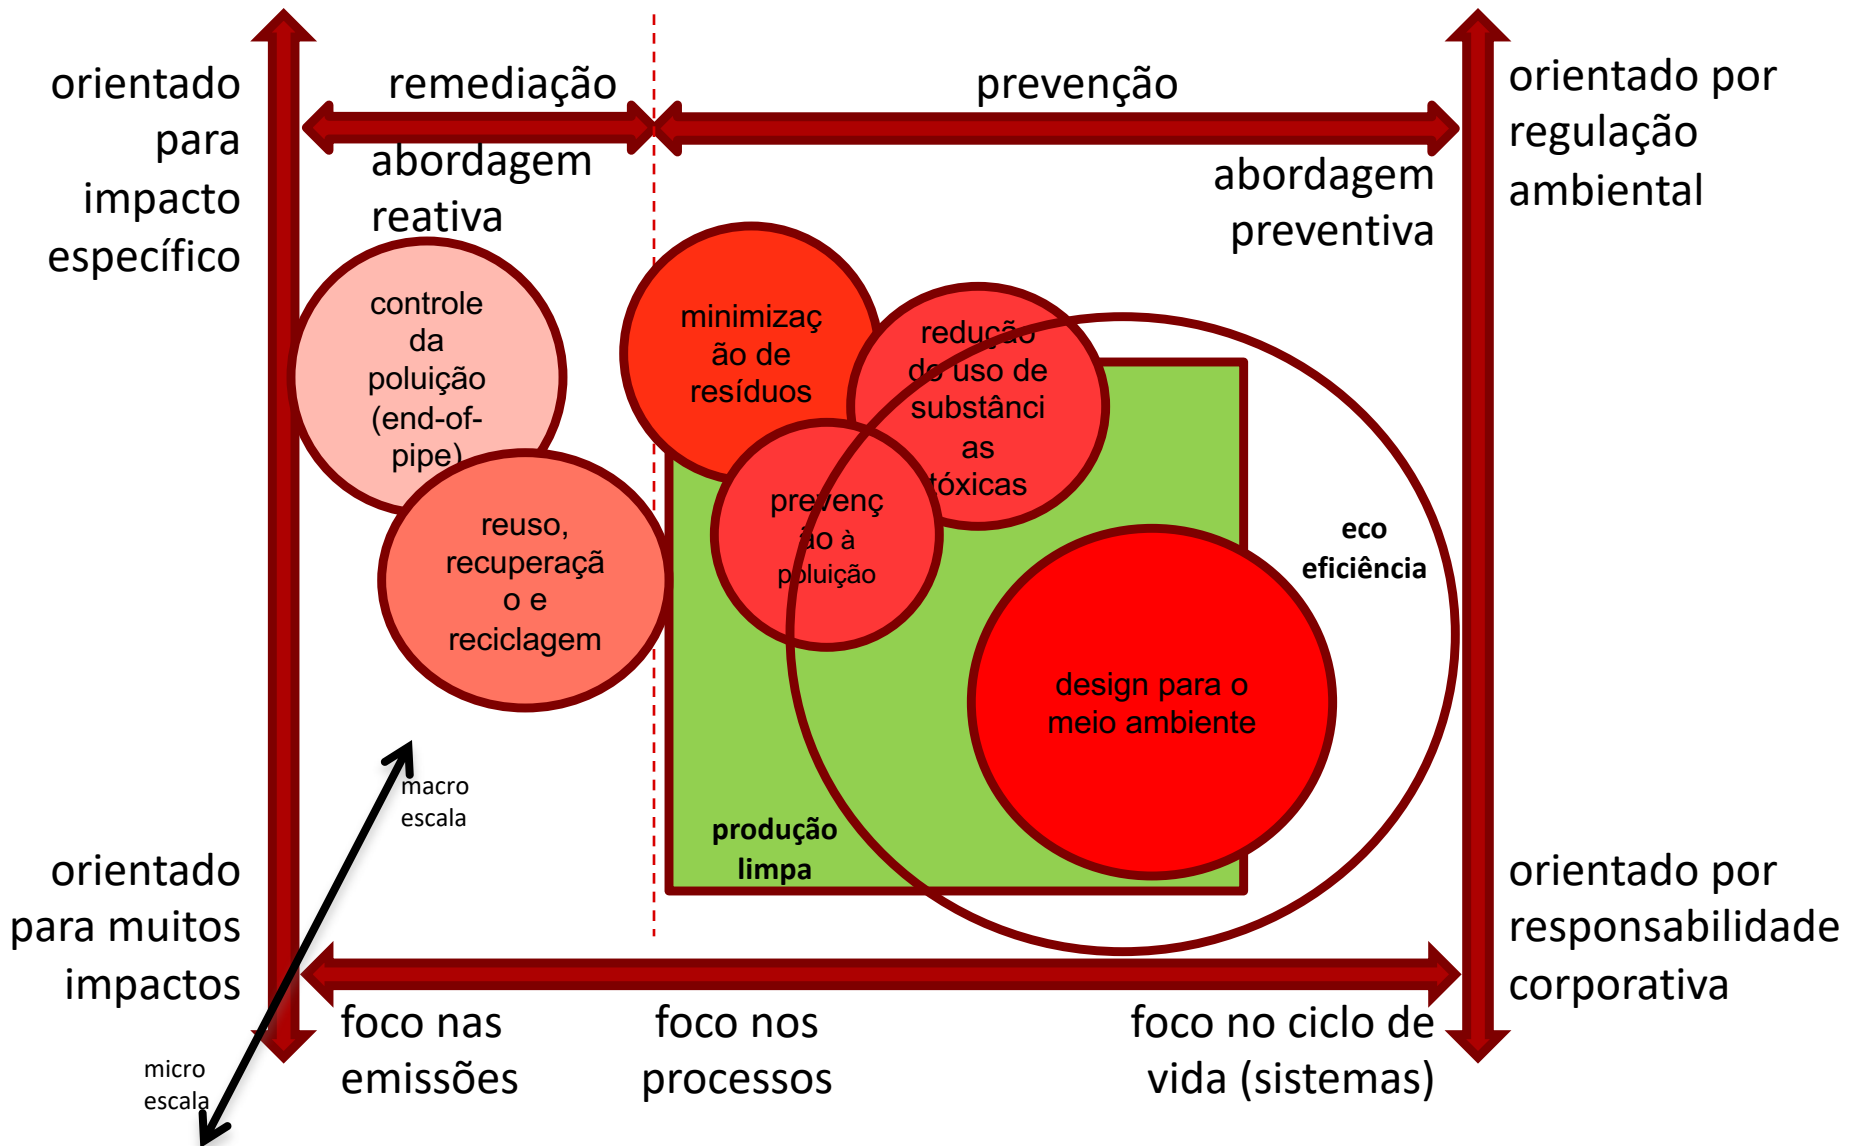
orientado para impacto específico

remediação

prevenção

orientado por regulação ambiental

abordagem reativa

abordagem preventiva

controle da poluição (end-of-pipe)

minimização de resíduos

redução do uso de substâncias tóxicas

reuso, recuperação e reciclagem

prevenção à poluição

eco eficiência

design para o meio ambiente

macro escala

produção limpa

orientado para muitos impactos

orientado por responsabilidade corporativa

foco nas emissões

foco nos processos

foco no ciclo de vida (sistemas)

micro escala